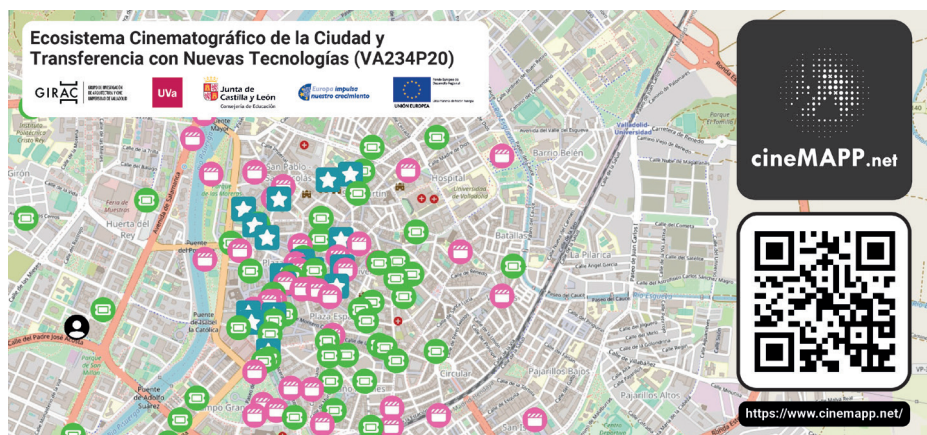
Ecosistema Cinematográfico de la Ciudad y Transferencia con Nuevas Tecnologías (VA234P20)

GIRAC

UVa

Junta de Castilla y León
Consejería de Educación

Europa impulsa nuestro crecimiento

UNIÓN EUROPEA

cineMAPP.net

https://www.cinemapp.net/

Girón
Huerta del Rey
Feria de Muestras
Barrio Belén
Hospital
Universidad de Valladolid
Batallas
La Pilarica
Plaza España
Circular
Pajarillos Bajos
Pajarillos Altos
Calle del Padre José Acosta
Puente de Adolfo Suárez
Campo Grande
Avenida de Salamanca
Valladolid-Universidad
Avenida del Valle del Esgueva